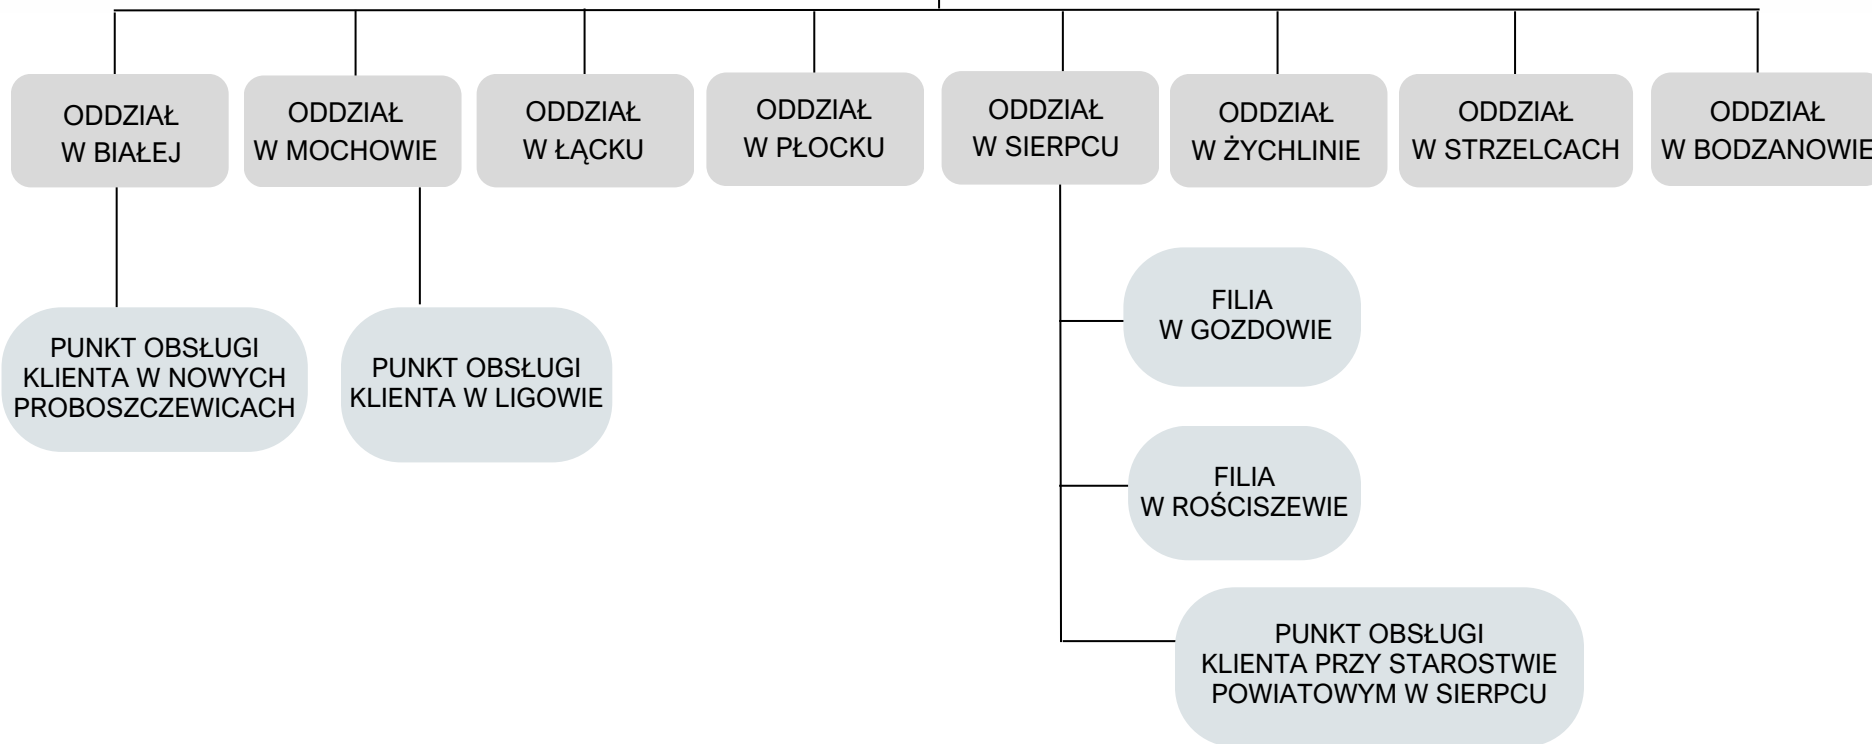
ODDZIAŁ W BIAŁEJ

ODDZIAŁ W MOCHOWIE

ODDZIAŁ W ŁĄCKU

ODDZIAŁ W PŁOCKU

ODDZIAŁ W SIERPCU

ODDZIAŁ W ŻYCHLINIE

ODDZIAŁ W STRZELCACH

ODDZIAŁ W BODZANOWIE

PUNKT OBSŁUGI KLIENTA W NOWYCH PROBOSZCZEWICACH

PUNKT OBSŁUGI KLIENTA W LIGOWIE

FILIA W GOZDOWIE

FILIA W ROŚCISZEWIE

PUNKT OBSŁUGI KLIENTA PRZY STAROSTWIE POWIATOWYM W SIERPCU